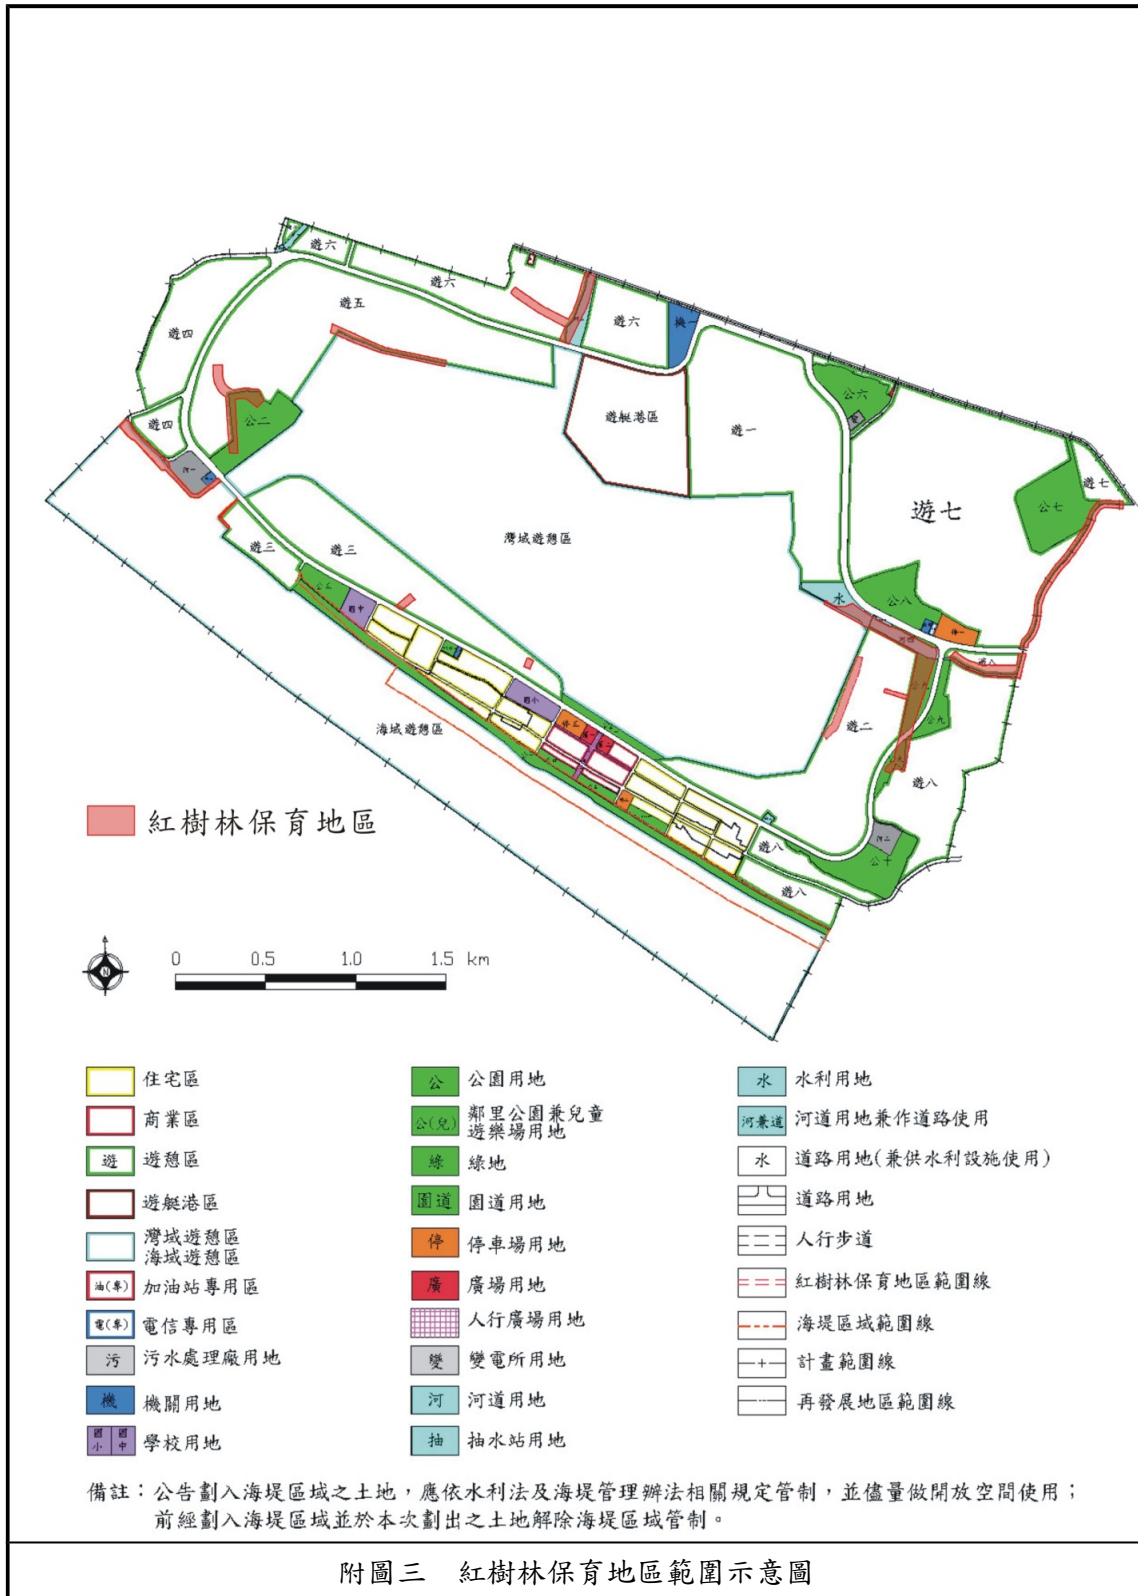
遊六

遊六

遊五

遊六

機一

遊四

公六

遊艇港區

遊一

遊四

公二

遊七

遊七

公七

灣域遊憩區

遊三

遊三

水

公八

停

國中

國小

海域遊憩區

遊二

遊八

紅樹林保育地區

遊八

公十

遊八

0 0.5 1.0 1.5 km

| | |
|---|---|
| | 住宅區 |
| | 商業區 |
| 遊 | 遊憩區 |
| | 遊艇港區 |
| | 灣域遊憩區 海域遊憩區 |
| 油(專) | 加油站專用區 |
| 電(專) | 電信專用區 |
| 污 | 污水處理廠用地 |
| 機 | 機關用地 |
| 國小 國中 | 學校用地 |

| | |
|---|---|
| 公 | 公園用地 |
| 公(兒) | 鄰里公園兼兒童遊樂場用地 |
| 綠 | 綠地 |
| 園道 | 園道用地 |
| 停 | 停車場用地 |
| 廣 | 廣場用地 |
| | 人行廣場用地 |
| 變 | 變電所用地 |
| 河 | 河道用地 |
| 抽 | 抽水站用地 |

| | |
|---|---|
| 水 | 水利用地 |
| 河兼道 | 河道用地兼作道路使用 |
| 水 | 道路用地(兼供水利設施使用) |
| | 道路用地 |
| | 人行步道 |
| | 紅樹林保育地區範圍線 |
| | 海堤區域範圍線 |
| | 計畫範圍線 |
| | 再發展地區範圍線 |

備註：公告劃入海堤區域之土地，應依水利法及海堤管理辦法相關規定管制，並儘量做開放空間使用；前經劃入海堤區域並於本次劃出之土地解除海堤區域管制。

附圖三　紅樹林保育地區範圍示意圖